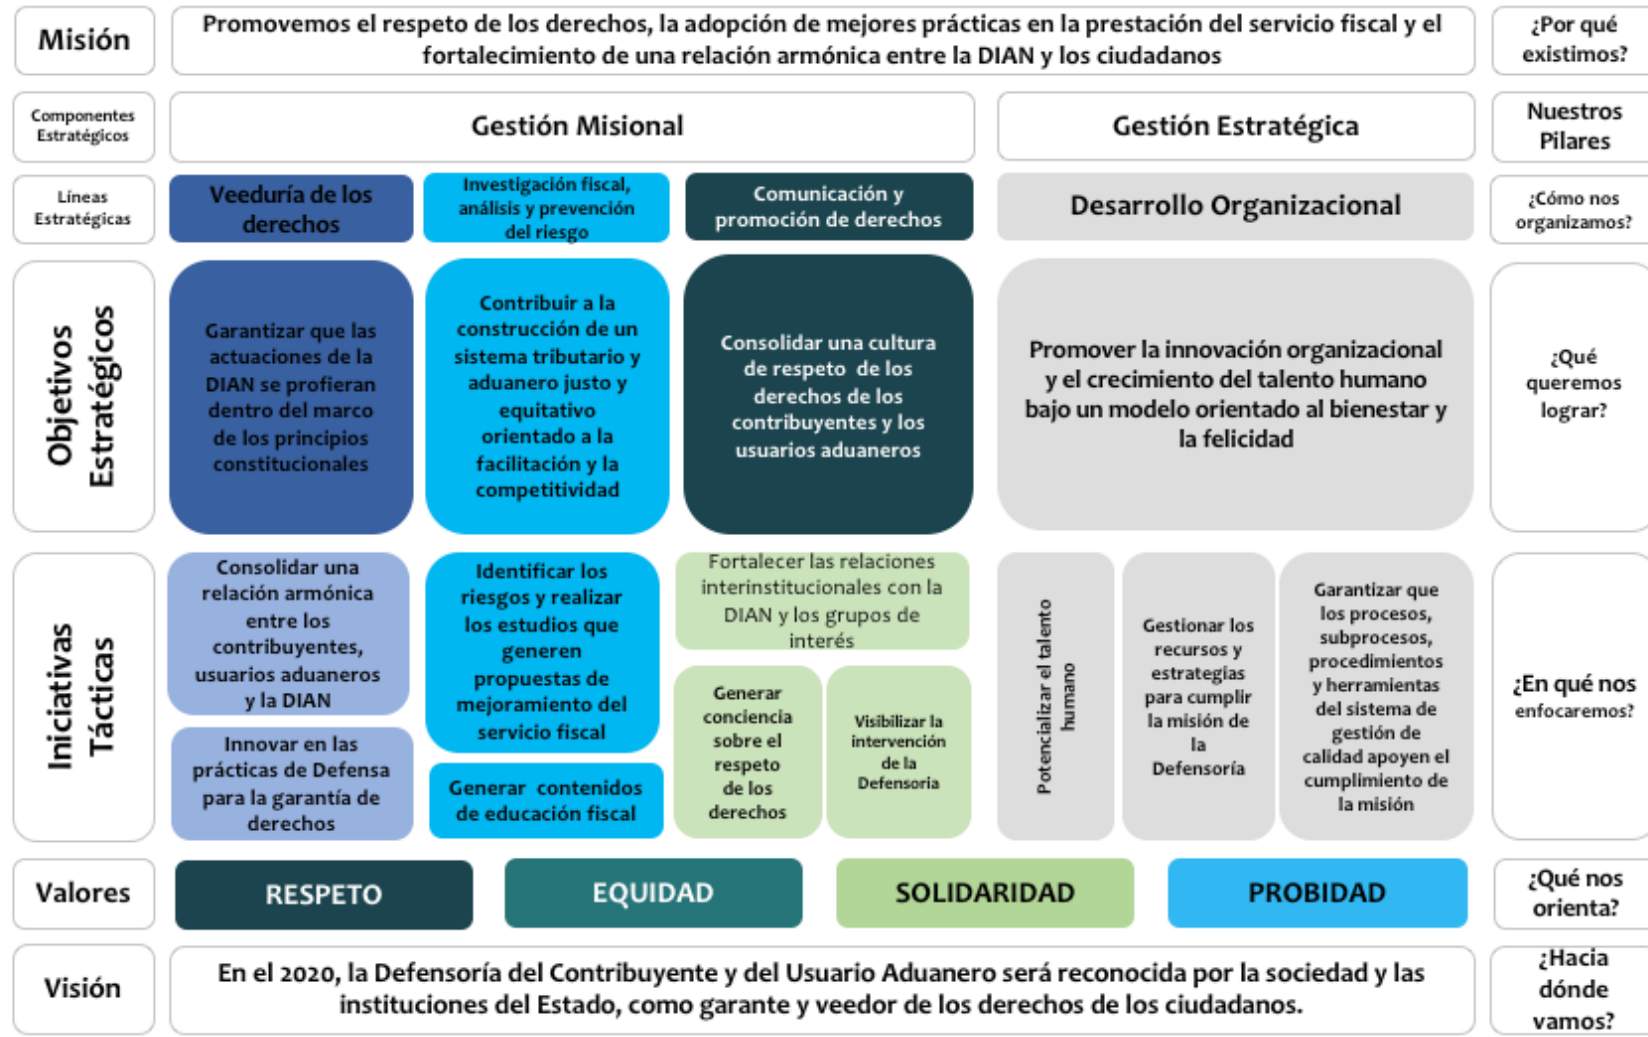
Misión

Promovemos el respeto de los derechos, la adopción de mejores prácticas en la prestación del servicio fiscal y el fortalecimiento de una relación armónica entre la DIAN y los ciudadanos

¿Por qué existimos?

Componentes Estratégicos

Gestión Misional

Gestión Estratégica

Nuestros Pilares

Líneas Estratégicas

Veeduría de los derechos

Investigación fiscal, análisis y prevención del riesgo

Comunicación y promoción de derechos

Desarrollo Organizacional

¿Cómo nos organizamos?

Objetivos Estratégicos

Garantizar que las actuaciones de la DIAN se profieran dentro del marco de los principios constitucionales

Contribuir a la construcción de un sistema tributario y aduanero justo y equitativo orientado a la facilitación y la competitividad

Consolidar una cultura de respeto de los derechos de los contribuyentes y los usuarios aduaneros

Promover la innovación organizacional y el crecimiento del talento humano bajo un modelo orientado al bienestar y la felicidad

¿Qué queremos lograr?

Iniciativas Tácticas

Consolidar una relación armónica entre los contribuyentes, usuarios aduaneros y la DIAN

Innovar en las prácticas de Defensa para la garantía de derechos

Identificar los riesgos y realizar los estudios que generen propuestas de mejoramiento del servicio fiscal

Generar contenidos de educación fiscal

Fortalecer las relaciones interinstitucionales con la DIAN y los grupos de interés

Generar conciencia sobre el respeto de los derechos

Visibilizar la intervención de la Defensoría

Potencializar el talento humano

Gestionar los recursos y estrategias para cumplir la misión de la Defensoría

Garantizar que los procesos, subprocesos, procedimientos y herramientas del sistema de gestión de calidad apoyen el cumplimiento de la misión

¿En qué nos enfocaremos?

Valores

RESPETO

EQUIDAD

SOLIDARIDAD

PROBIDAD

¿Qué nos orienta?

Visión

En el 2020, la Defensoría del Contribuyente y del Usuario Aduanero será reconocida por la sociedad y las instituciones del Estado, como garante y veedor de los derechos de los ciudadanos.

¿Hacia dónde vamos?